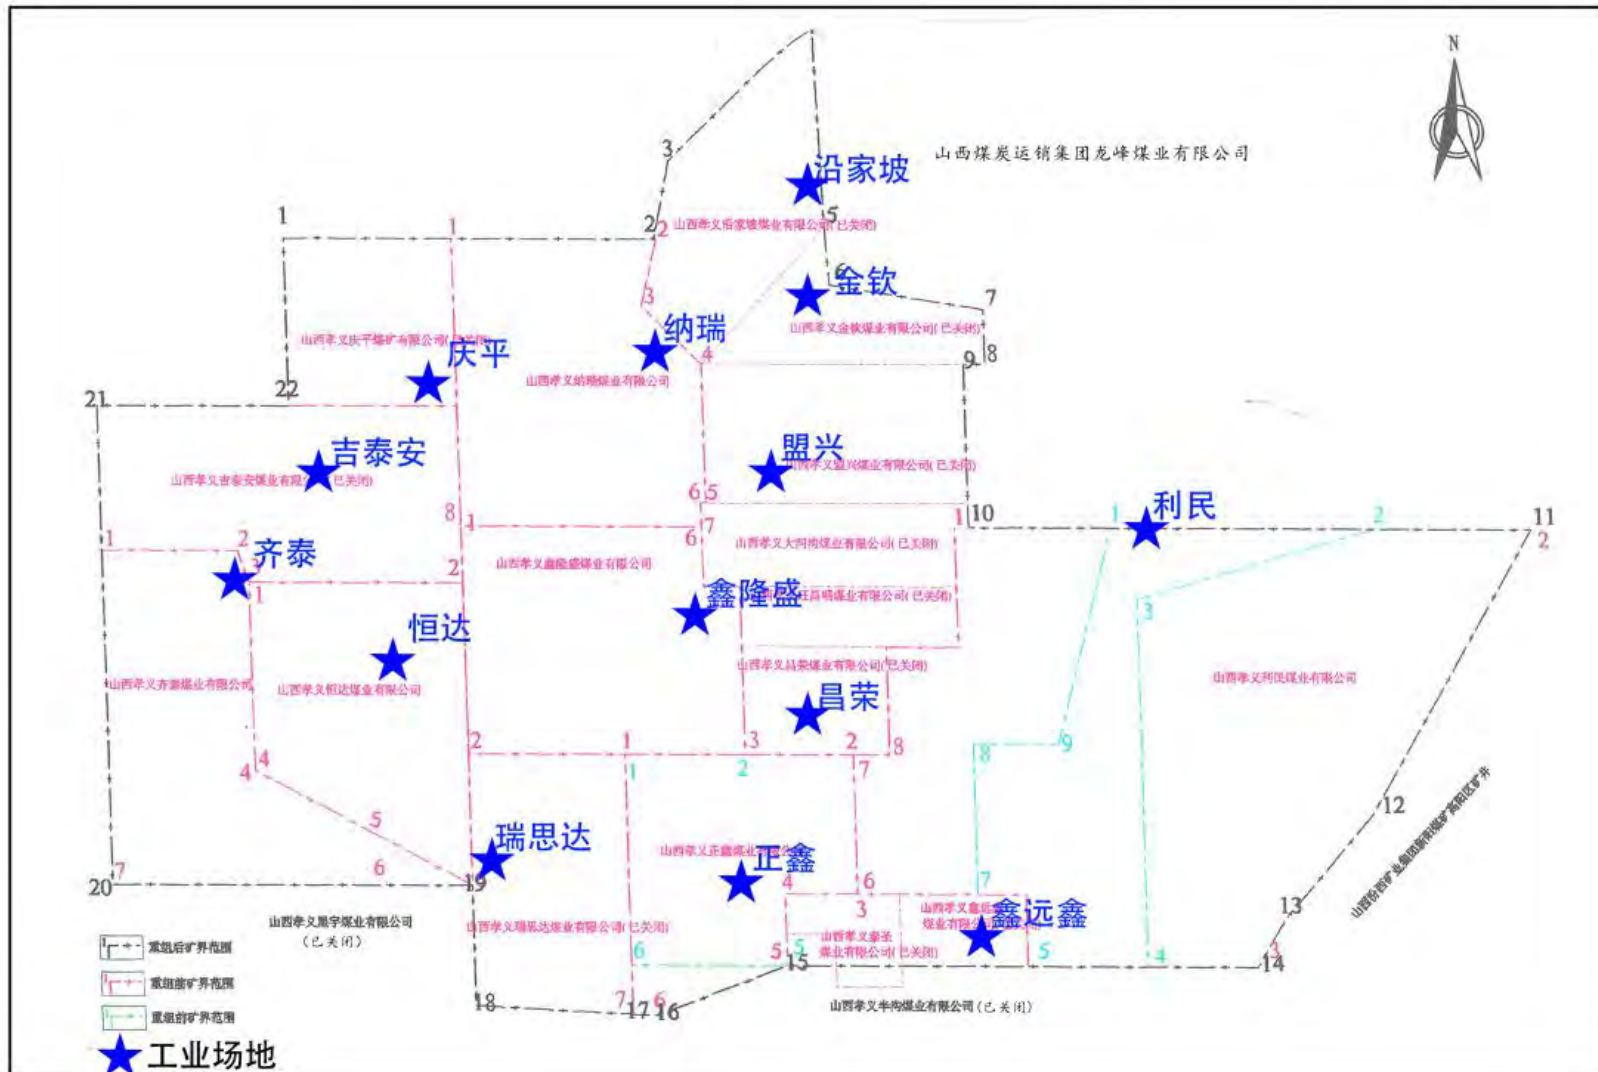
N

山西煤炭运销集团龙峰煤业有限公司

沿家坡
山西孝义沿家坡煤业有限公司(已关闭)
金钦
山西孝义金钦煤业有限公司(已关闭)
纳瑞
山西孝义纳瑞煤业有限公司
庆平
山西孝义庆平煤矿有限公司(已关闭)
盟兴
山西孝义盟兴煤业有限公司(已关闭)
吉泰安
山西孝义吉泰安煤业有限公司(已关闭)
利民
齐泰
山西孝义鑫隆盛煤业有限公司
山西孝义大阿沟煤业有限公司(已关闭)
鑫隆盛
山西孝义旺昌顺煤业有限公司(已关闭)
恒达
山西孝义齐泰煤业有限公司
山西孝义恒达煤业有限公司
山西孝义昌荣煤业有限公司(已关闭)
昌荣
山西孝义利民煤业有限公司
瑞思达
山西孝义正鑫煤业有限公司
正鑫
鑫远鑫
山西孝义鑫远鑫煤业有限公司
山西孝义泰圣煤业有限公司(已关闭)
山西孝义晟宇煤业有限公司
(已关闭)
山西孝义瑞思达煤业有限公司(已关闭)
山西孝义羊沟煤业有限公司(已关闭)
山西汾西矿业集团孝柳煤矿有限区矿井

重组后矿界范围
重组前矿界范围
重组前矿界范围
工业场地

1 2 3 4 5 6 7 8 9 10 11 12 13 14 15 16 17 18 19 20 21 22